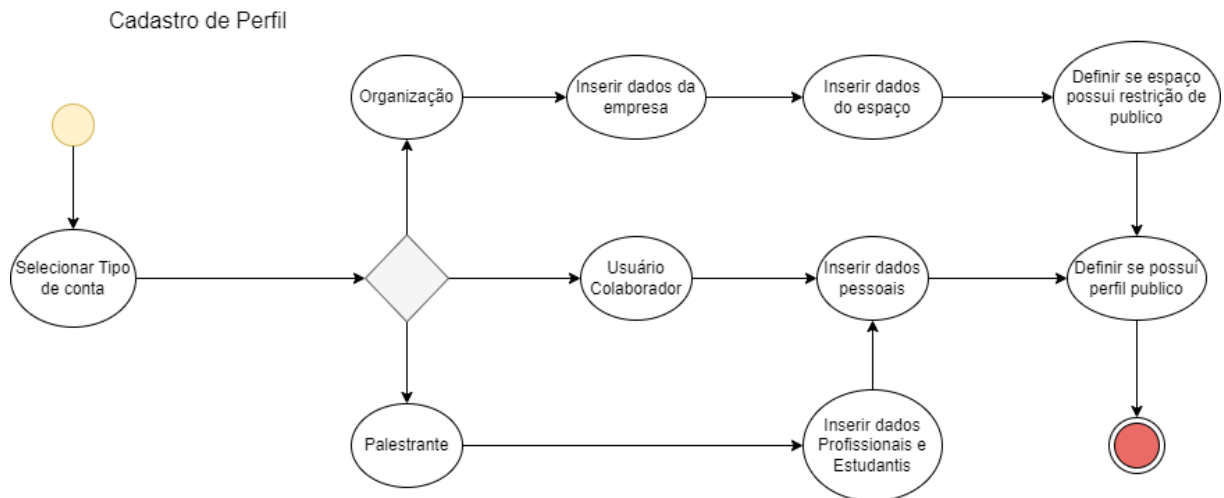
Cadastro de Perfil

Organização

Inserir dados da empresa

Inserir dados do espaço

Definir se espaço possui restrição de publico

Selecionar Tipo de conta

Usuário Colaborador

Inserir dados pessoais

Definir se possuí perfil publico

Palestrante

Inserir dados Profissionais e Estudantis